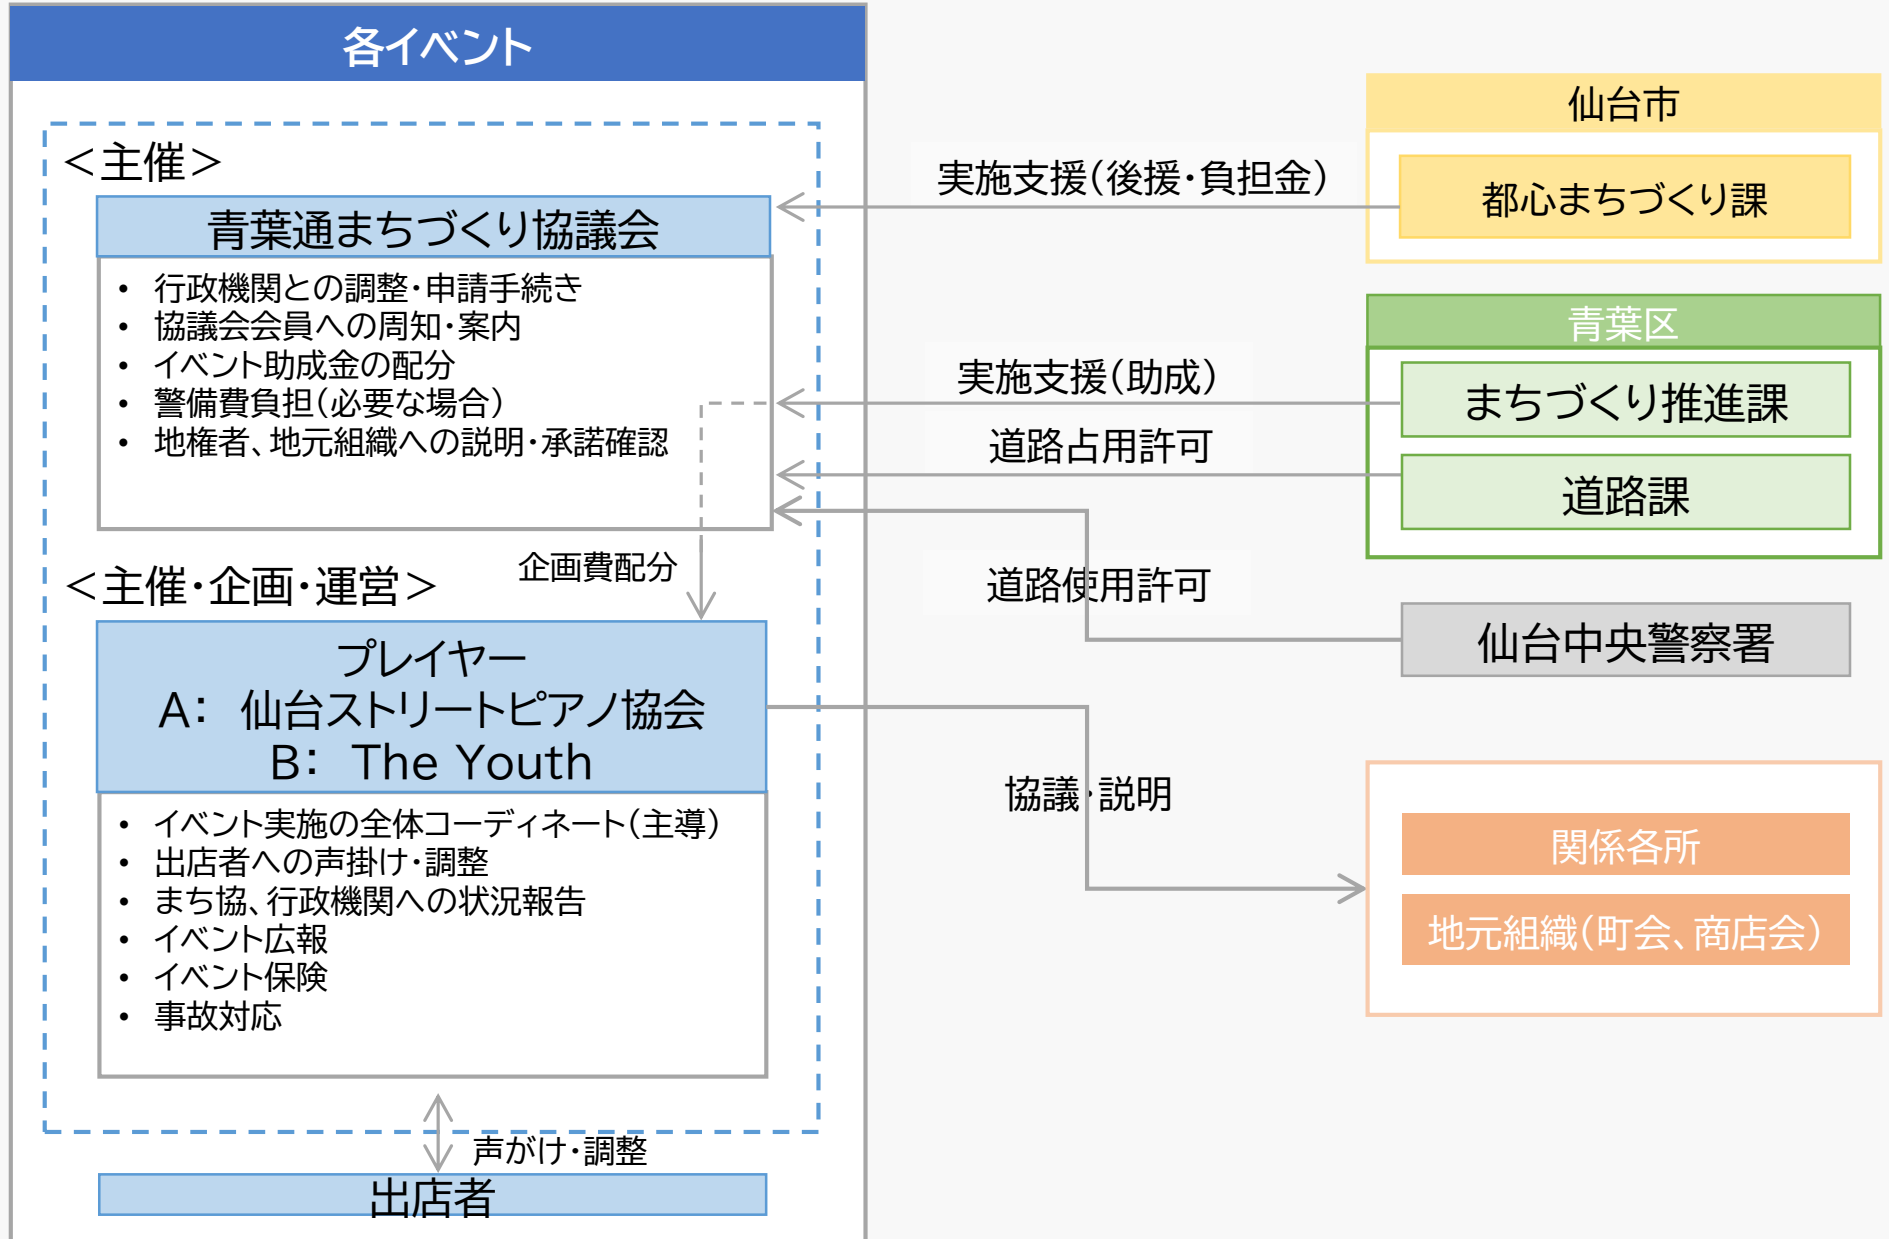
各イベント

＜主催＞

青葉通まちづくり協議会

- 行政機関との調整・申請手続き
- 協議会会員への周知・案内
- イベント助成金の配分
- 警備費負担（必要な場合）
- 地権者、地元組織への説明・承諾確認

＜主催・企画・運営＞

企画費配分

プレイヤー
A：仙台ストリートピアノ協会
B：The Youth

- イベント実施の全体コーディネート（主導）
- 出店者への声掛け・調整
- まち協、行政機関への状況報告
- イベント広報
- イベント保険
- 事故対応

声がけ・調整

出店者

実施支援（後援・負担金）

仙台市

都心まちづくり課

実施支援（助成）

道路占用許可

青葉区

まちづくり推進課

道路課

道路使用許可

仙台中央警察署

協議・説明

関係各所

地元組織（町会、商店会）